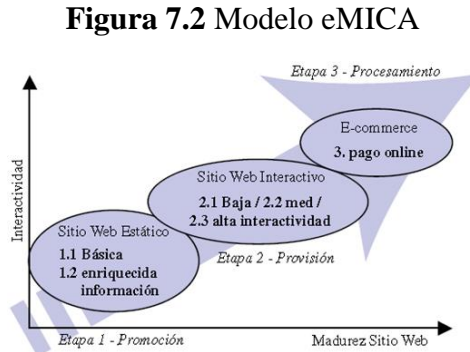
**Figura 7.2** Modelo eMICA

Etapa 3 - Procesamiento

E-commerce
3. pago online

Sitio Web Interactivo
2.1 Baja / 2.2 med / 2.3 alta interactividad

Interactividad

Sitio Web Estático
1.1 Básica
1.2 enriquecida información

Etapa 2 - Provisión

Etapa 1 - Promoción

Madurez Sitio Web